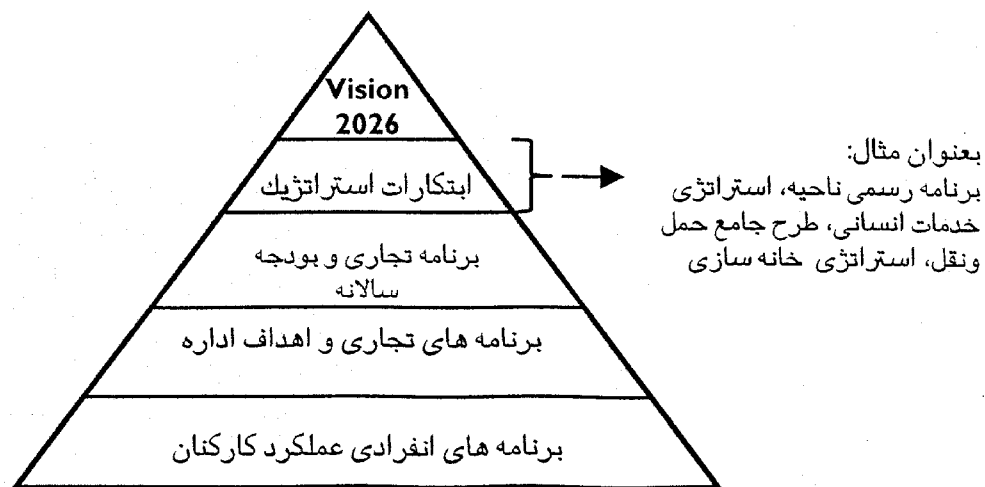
Vision 2026

ابتکارات استراتژیک

برنامه تجاری و بودجه سالانه

برنامه های تجاری و اهداف اداره

برنامه های انفرادی عملکرد کارکنان

بعنوان مثال:
برنامه رسمی ناحیه، استراتژی خدمات انسانی، طرح جامع حمل ونقل، استراتژی خانه سازی